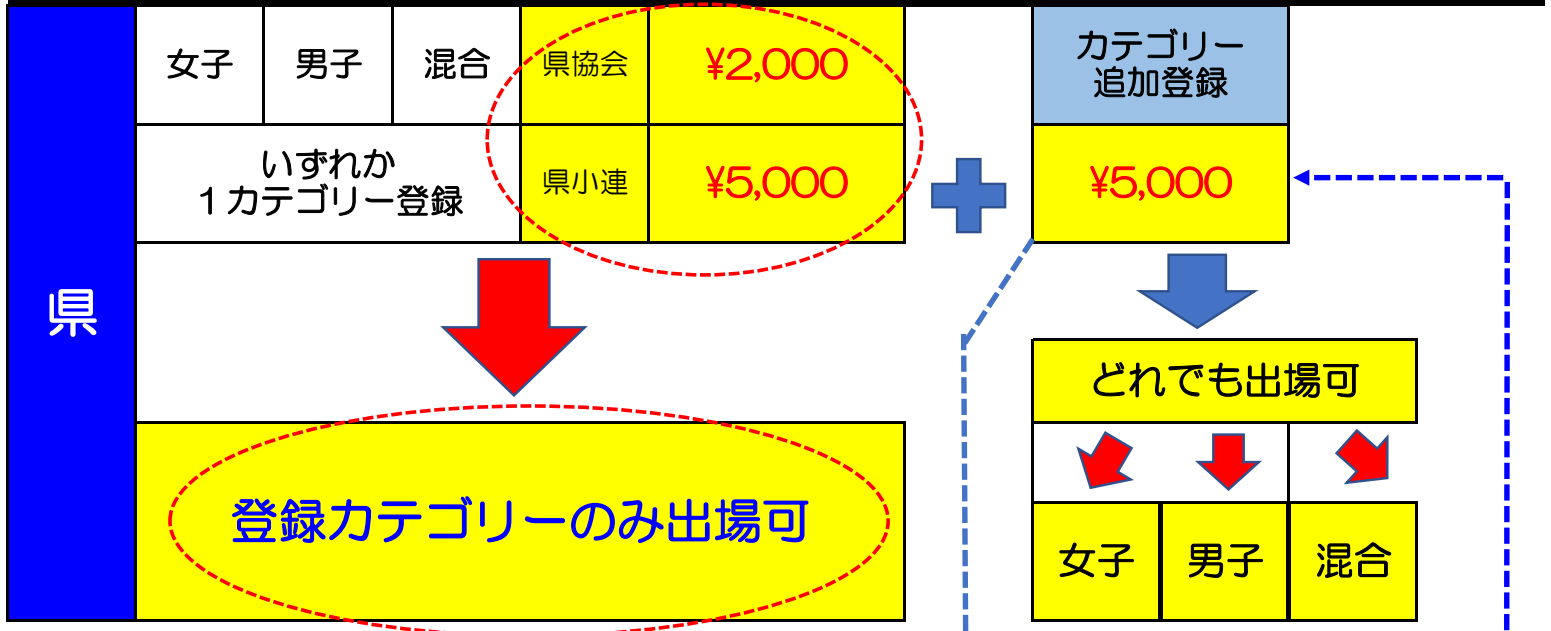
県

| 女子 | 男子 | 混合 | 県協会 | ¥2,000 |
|---|---|---|---|---|
| いずれか 1カテゴリー登録 | | | 県小連 | ¥5,000 |

登録カテゴリーのみ出場可

カテゴリー追加登録

¥5,000

どれでも出場可

| 女子 | 男子 | 混合 |
|---|---|---|